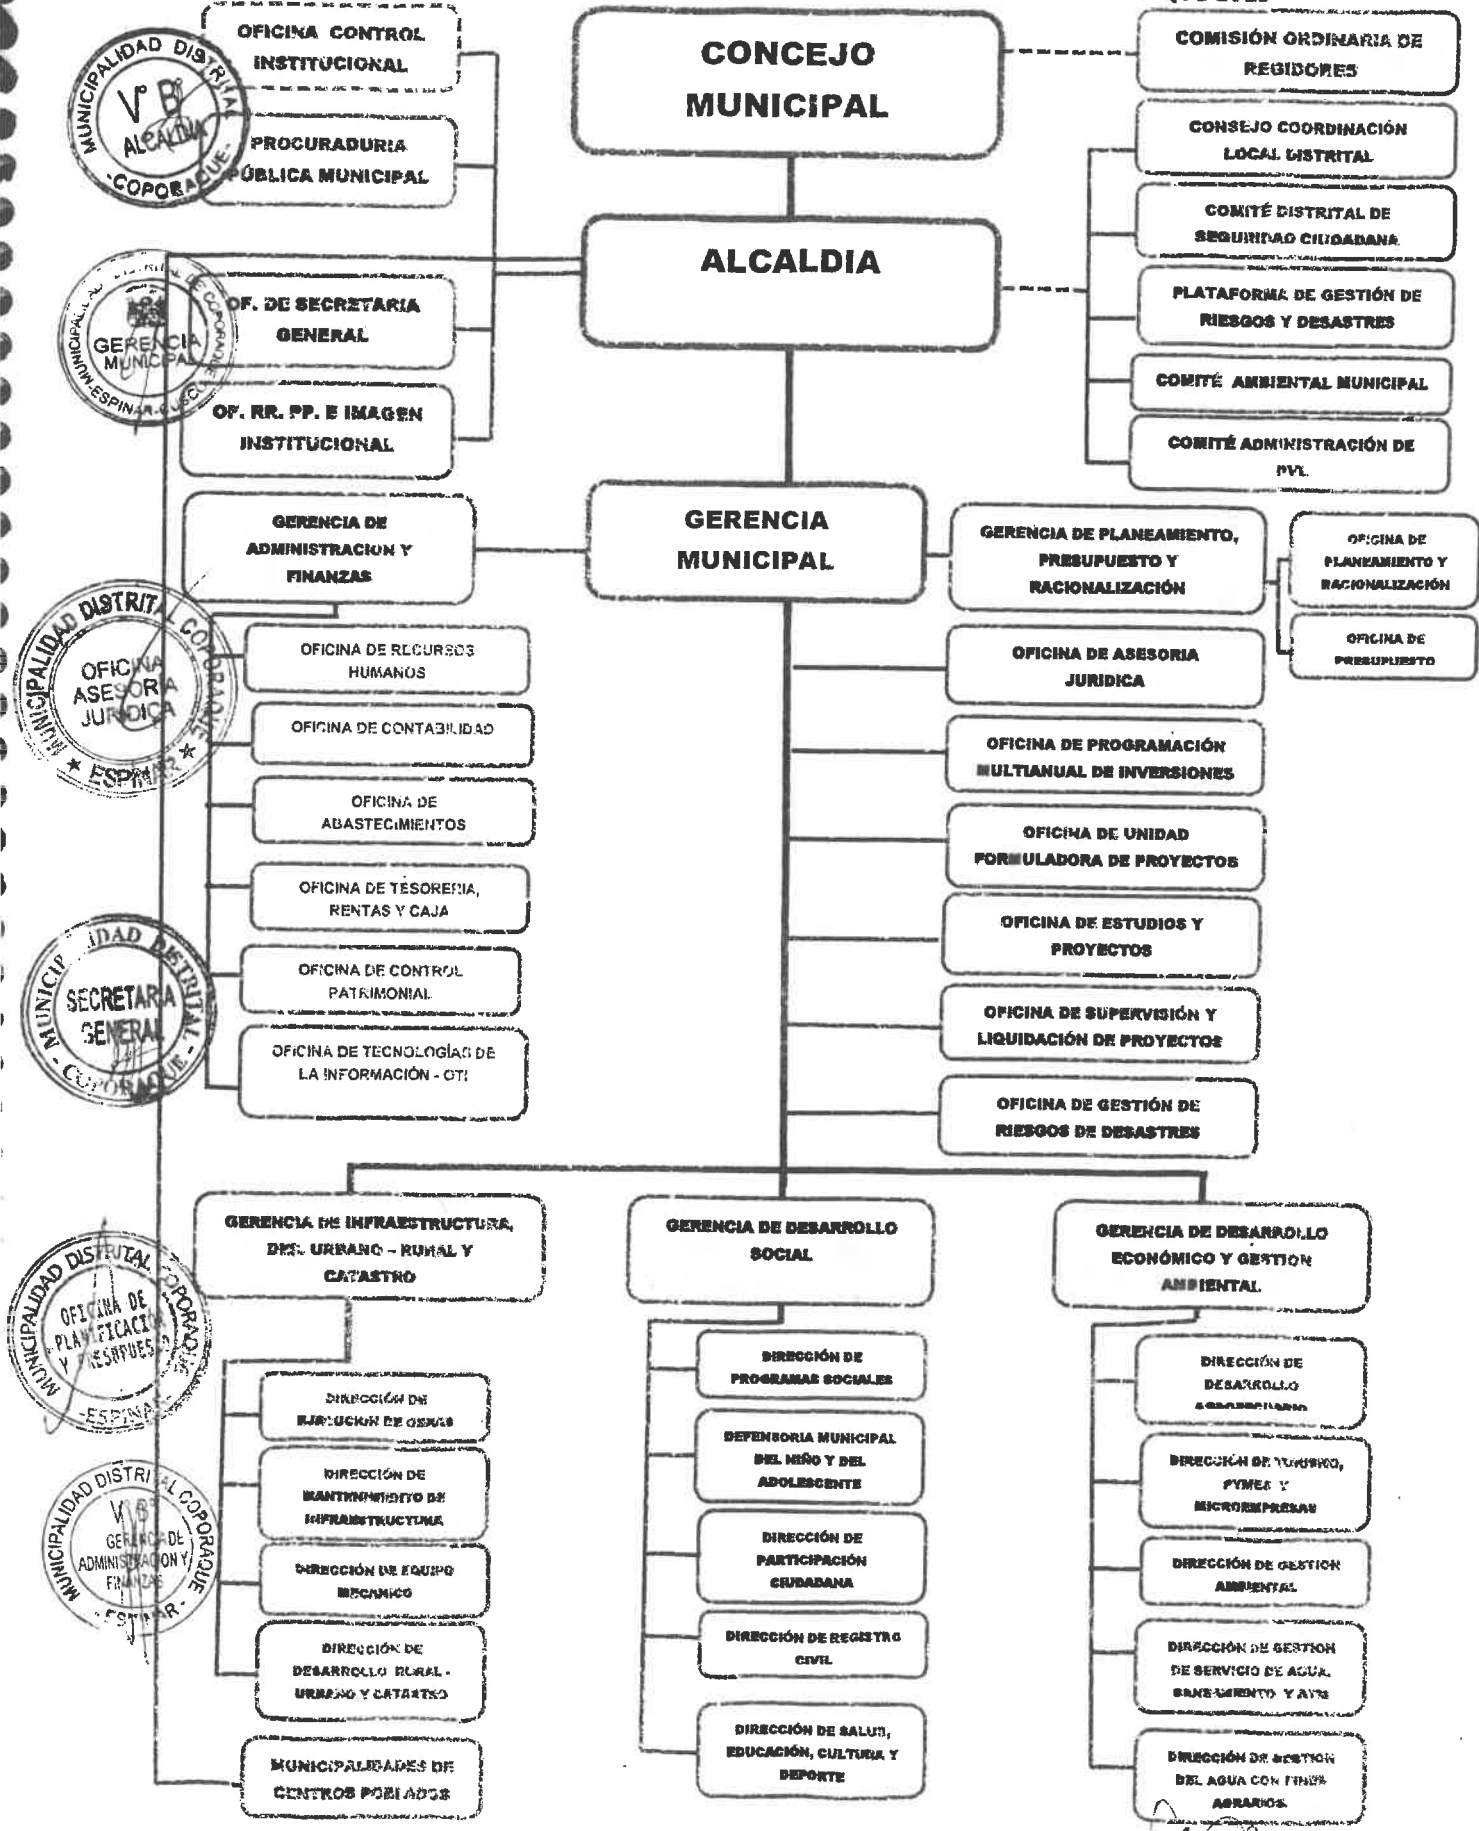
OFICINA CONTROL INSTITUCIONAL

PROCURADURIA PÚBLICA MUNICIPAL

CONCEJO MUNICIPAL

COMISIÓN ORDINARIA DE REGIDORES

CONSEJO COORDINACIÓN LOCAL DISTRITAL

COMITÉ DISTRITAL DE SEGURIDAD CIUDADANA

ALCALDIA

PLATAFORMA DE GESTIÓN DE RIESGOS Y DESASTRES

COMITÉ AMBIENTAL MUNICIPAL

COMITÉ ADMINISTRACIÓN DE PVL

OF. DE SECRETARIA GENERAL

OF. RR. PP. E IMAGEN INSTITUCIONAL

GERENCIA DE ADMINISTRACION Y FINANZAS

GERENCIA MUNICIPAL

GERENCIA DE PLANEAMIENTO, PRESUPUESTO Y RACIONALIZACIÓN

OFICINA DE PLANEAMIENTO Y RACIONALIZACIÓN

OFICINA DE PRESUPUESTO

OFICINA DE RECURSOS HUMANOS

OFICINA DE CONTABILIDAD

OFICINA DE ABASTECIMIENTOS

OFICINA DE TESORERIA, RENTAS Y CAJA

OFICINA DE CONTROL PATRIMONIAL

OFICINA DE TECNOLOGÍAS DE LA INFORMACIÓN - OTI

OFICINA DE ASESORIA JURIDICA

OFICINA DE PROGRAMACIÓN MULTIANUAL DE INVERSIONES

OFICINA DE UNIDAD FORMULADORA DE PROYECTOS

OFICINA DE ESTUDIOS Y PROYECTOS

OFICINA DE SUPERVISIÓN Y LIQUIDACIÓN DE PROYECTOS

OFICINA DE GESTIÓN DE RIESGOS DE DESASTRES

GERENCIA DE INFRAESTRUCTURA, DES. URBANO - RURAL Y CATASTRO

GERENCIA DE DESARROLLO SOCIAL

GERENCIA DE DESARROLLO ECONÓMICO Y GESTION AMBIENTAL

DIRECCIÓN DE EJECUCIÓN DE OBRAS

DIRECCIÓN DE MANTENIMIENTO DE INFRAESTRUCTURA

DIRECCIÓN DE EQUIPO MECANICO

DIRECCIÓN DE DESARROLLO RURAL - URBANO Y CATASTRO

MUNICIPALIDADES DE CENTROS POBLADOS

DIRECCIÓN DE PROGRAMAS SOCIALES

DEFENSORIA MUNICIPAL DEL NIÑO Y DEL ADOLESCENTE

DIRECCIÓN DE PARTICIPACIÓN CIUDADANA

DIRECCIÓN DE REGISTRO CIVIL

DIRECCIÓN DE SALUD, EDUCACIÓN, CULTURA Y DEPORTE

DIRECCIÓN DE DESARROLLO AGROPECUARIO

DIRECCIÓN DE TURISMO, PYMES Y MICROEMPRESAS

DIRECCIÓN DE GESTION AMBIENTAL

DIRECCIÓN DE GESTION DE SERVICIO DE AGUA, SANEAMIENTO Y ATM

DIRECCIÓN DE GESTION DEL AGUA CON FINES AGRARIOS

MUNICIPALIDAD DISTRITAL COPORAQUE V° B° ALCALDIA

MUNICIPALIDAD DISTRITAL DE COPORAQUE GERENCIA MUNICIPAL ESPINAR-CUSCO

MUNICIPALIDAD DISTRITAL COPORAQUE OFICINA ASESORIA JURIDICA ESPINAR

MUNICIPALIDAD DISTRITAL SECRETARIA GENERAL COPORAQUE

MUNICIPALIDAD DISTRITAL COPORAQUE OFICINA DE PLANIFICACION Y PRESUPUESTO ESPINAR

MUNICIPALIDAD DISTRITAL COPORAQUE V° B° GERENCIA DE ADMINISTRACION Y FINANZAS ESPINAR